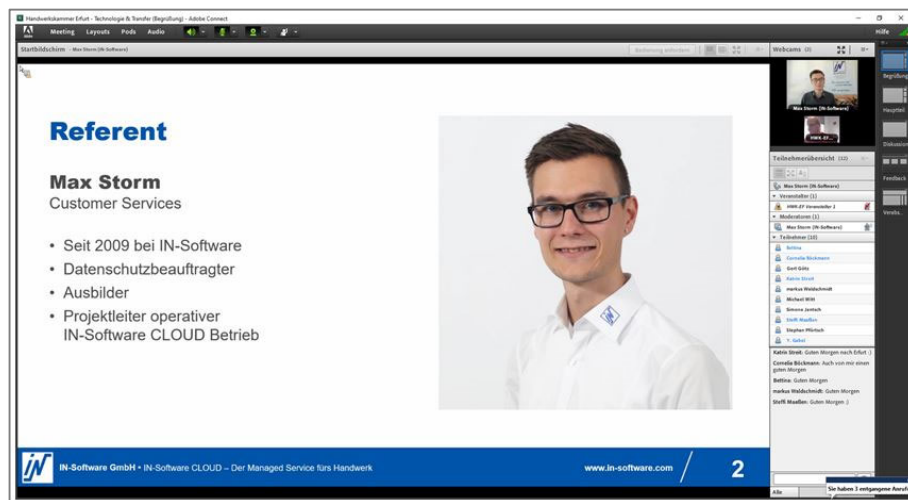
Handwerkskammer Erfurt - Technologie & Transfer (Begrüßung) - Adobe Connect

Meeting Layouts Pods Audio

Hilfe

Startbildschirm - Max Storm (IN-Software)

Bearbeitung erfordern

Webcams (3)

Max Storm (IN-Software)

HWK-ET

Referent

Max Storm
Customer Services

• Seit 2009 bei IN-Software
• Datenschutzbeauftragter
• Ausbilder
• Projektleiter operativer IN-Software CLOUD Betrieb

IN-Software GmbH • IN-Software CLOUD – Der Managed Service fürs Handwerk

www.in-software.com

2

Teilnehmerübersicht (12)

Max Storm (IN-Software)
Veranstalter (1)
HWK-ET Veranstalter 1
Moderatoren (1)
Max Storm (IN-Software)
Teilnehmer (10)
Bettina
Cornelia Böckmann
Gert Götz
Katrin Streit
markus Weidschmidt
Michael Witt
Simone Jentsch
Steffi Moeller
Stephan Pfortsch
Y. Gebel

Katrin Streit: Guten Morgen nach Erfurt :)
Cornelia Böckmann: Auch von mir einen guten Morgen
Bettina: Guten Morgen
markus Weidschmidt: Guten Morgen
Steffi Moeller: Guten Morgen :)

Alle

Sie haben 3 entgangene Anrufe

Begrüßung
Hauptteil
Diskussion
Feedback
Verabs.